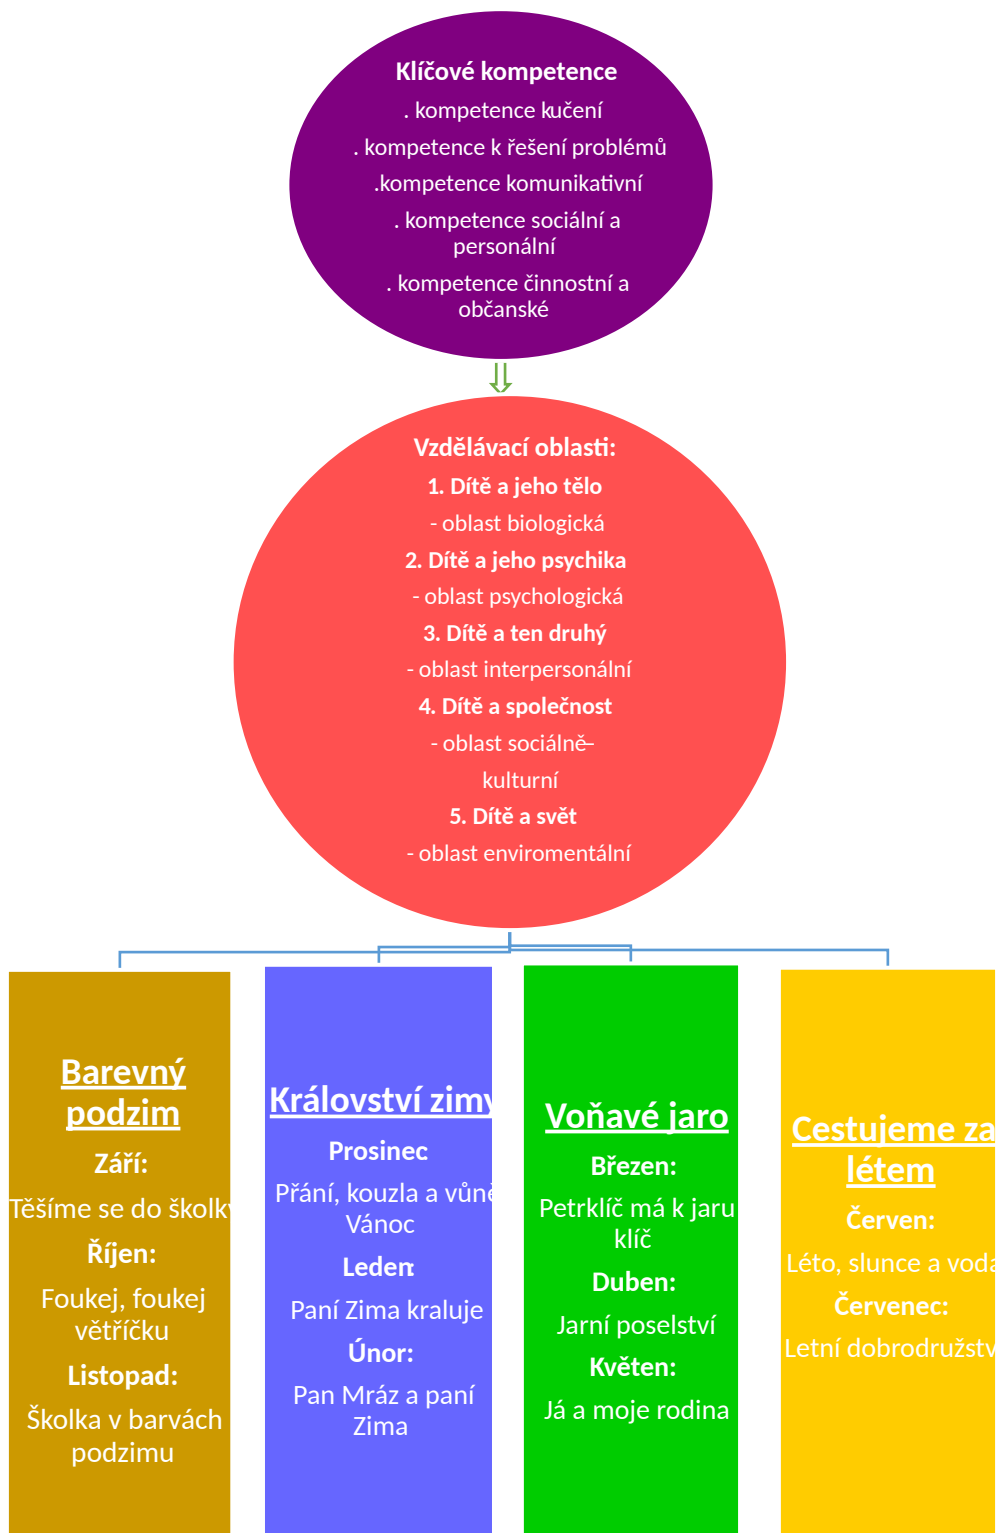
**Klíčové kompetence**

. kompetence kučení

. kompetence k řešení problémů

.kompetence komunikativní

. kompetence sociální a personální

. kompetence činnostní a občanské

**Vzdělávací oblasti:**

**1. Dítě a jeho tělo**

- oblast biologická

**2. Dítě a jeho psychika**

- oblast psychologická

**3. Dítě a ten druhý**

- oblast interpersonální

**4. Dítě a společnost**

- oblast sociálně–kulturní

**5. Dítě a svět**

- oblast enviromentální

**Barevný podzim**

**Září:**

Těšíme se do školky

**Říjen:**

Foukej, foukej větříčku

**Listopad:**

Školka v barvách podzimu

**Království zimy**

**Prosinec**

Přání, kouzla a vůně Vánoc

**Leden:**

Paní Zima kraluje

**Únor:**

Pan Mráz a paní Zima

**Voňavé jaro**

**Březen:**

Petrklíč má k jaru klíč

**Duben:**

Jarní poselství

**Květen:**

Já a moje rodina

**Cestujeme za létem**

**Červen:**

Léto, slunce a voda

**Červenec:**

Letní dobrodružstv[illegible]